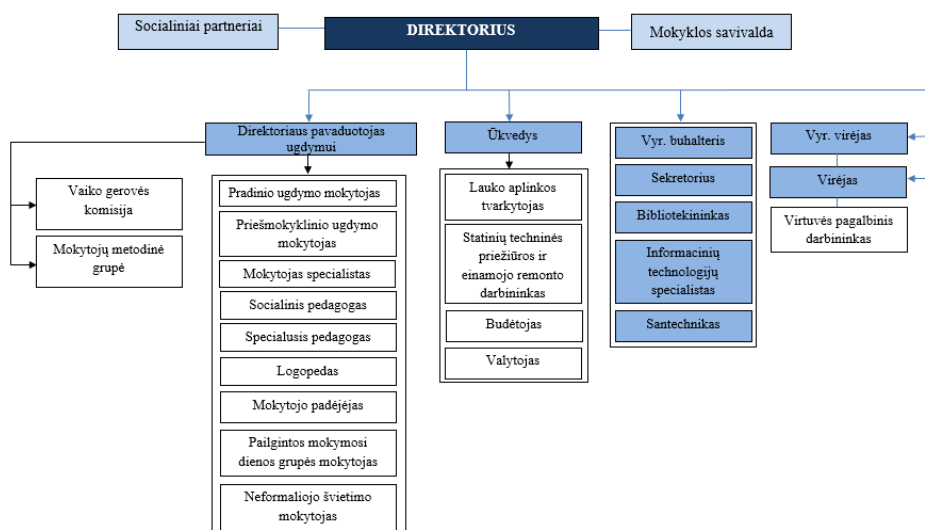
Socialiniai partneriai

DIREKTORIUS

Mokyklos savivalda

Direktoriaus pavaduotojas ugdymui

Vaiko gerovės komisija

Mokytojų metodinė grupė

Pradinio ugdymo mokytojas

Priešmokyklinio ugdymo mokytojas

Mokytojas specialistas

Socialinis pedagogas

Specialusis pedagogas

Logopedas

Mokytojo padėjėjas

Pailgintos mokymosi dienos grupės mokytojas

Neformaliojo švietimo mokytojas

Ūkvedys

Lauko aplinkos tvarkytojas

Statinių techninės priežiūros ir einamojo remonto darbininkas

Budėtojas

Valytojas

Vyr. buhalteris

Sekretorius

Bibliotekininkas

Informacinių technologijų specialistas

Santechnikas

Vyr. virėjas

Virėjas

Virtuvės pagalbinis darbininkas